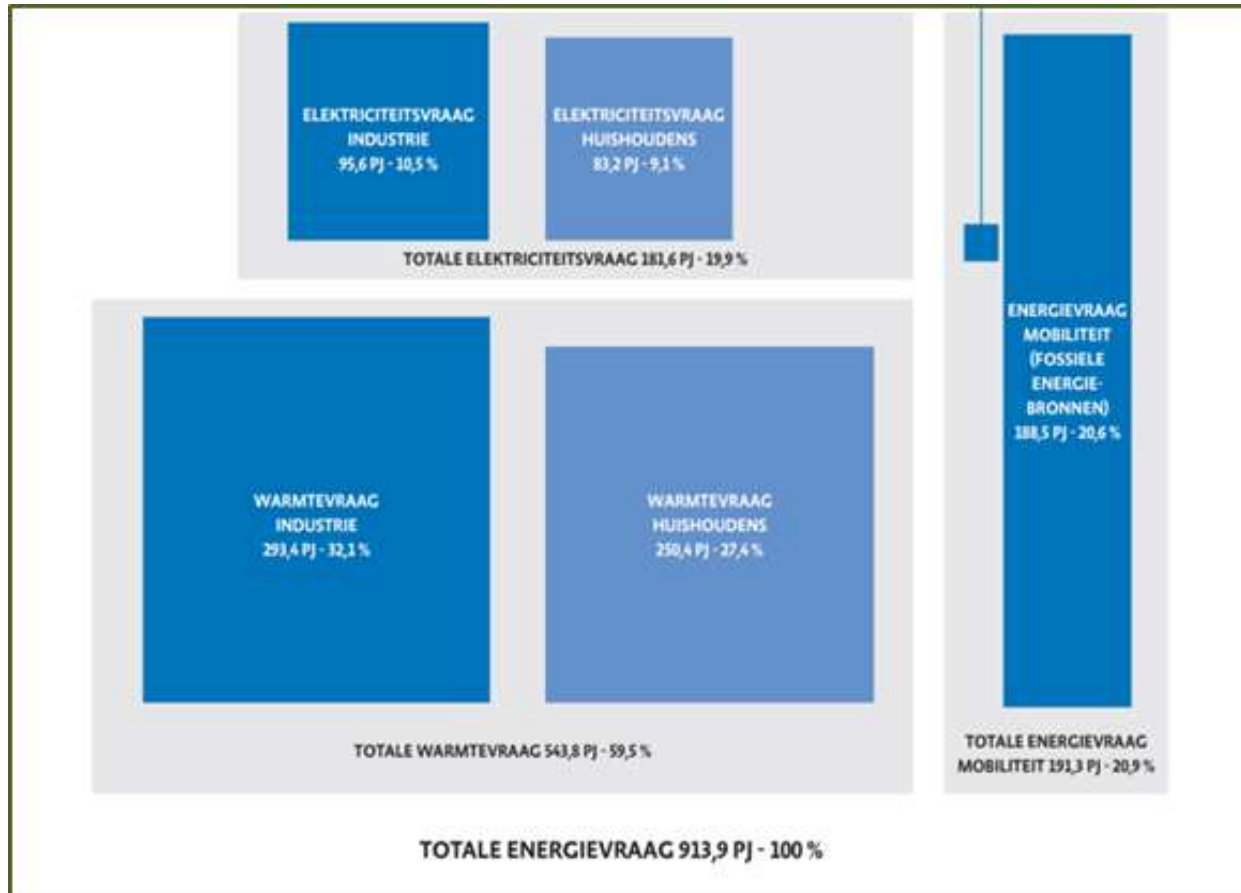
ELEKTRICITEITSVRAAG INDUSTRIE 95,6 PJ - 10,5 %

ELEKTRICITEITSVRAAG HUISHOUDENS 83,2 PJ - 9,1 %

TOTALE ELEKTRICITEITSVRAAG 181,6 PJ - 19,9 %

WARMTEVRAAG INDUSTRIE 293,4 PJ - 32,1 %

WARMTEVRAAG HUISHOUDENS 250,4 PJ - 27,4 %

TOTALE WARMTEVRAAG 543,8 PJ - 59,5 %

ENERGIEVRAAG MOBILITEIT (FOSSIELE ENERGIEBRONNEN) 188,5 PJ - 20,6 %

TOTALE ENERGIEVRAAG MOBILITEIT 191,3 PJ - 20,9 %

TOTALE ENERGIEVRAAG 913,9 PJ - 100 %